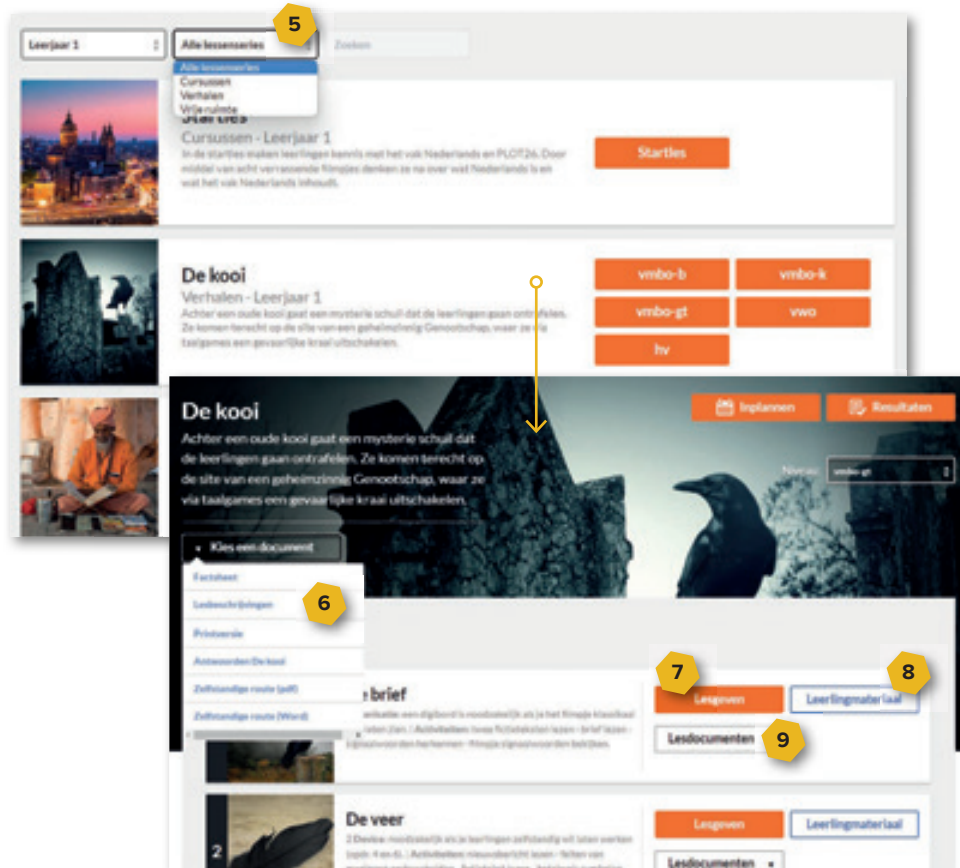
Leerjaar 1

Alle lessenseries

5

Zoeken

Alle lessenseries
Cursussen
Verhalen
Vrije ruimte

Startles
Cursussen - Leerjaar 1
In de startles maken leerlingen kennis met het vak Nederlands en PLOT26. Door middel van acht verrassende filmpjes denken ze na over wat Nederlands is en wat het vak Nederlands inhoudt.

Startles

De kooi
Verhalen - Leerjaar 1
Achter een oude kooi gaat een mysterie schuil dat de leerlingen gaan ontrafelen. Ze komen terecht op de site van een geheimzinnig Genootschap, waar ze via taalgames een gevaarlijke kraai uitschakelen.

vmbo-b
vmbo-k
vmbo-gt
vwo
hv

De kooi
Achter een oude kooi gaat een mysterie schuil dat de leerlingen gaan ontrafelen. Ze komen terecht op de site van een geheimzinnig Genootschap, waar ze via taalgames een gevaarlijke kraai uitschakelen.

Inplannen
Resultaten

Niveau: vmbo-gt

Kies een document
Factsheet
Lesbeschrijvingen
Printversie
Antwoorden De kooi
Zelfstandige route (pdf)
Zelfstandige route (Word)

6

7

8

9

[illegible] brief
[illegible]

Lesgeven
Leerlingmateriaal
Lesdocumenten

2

De veer
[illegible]

Lesgeven
Leerlingmateriaal
Lesdocumenten